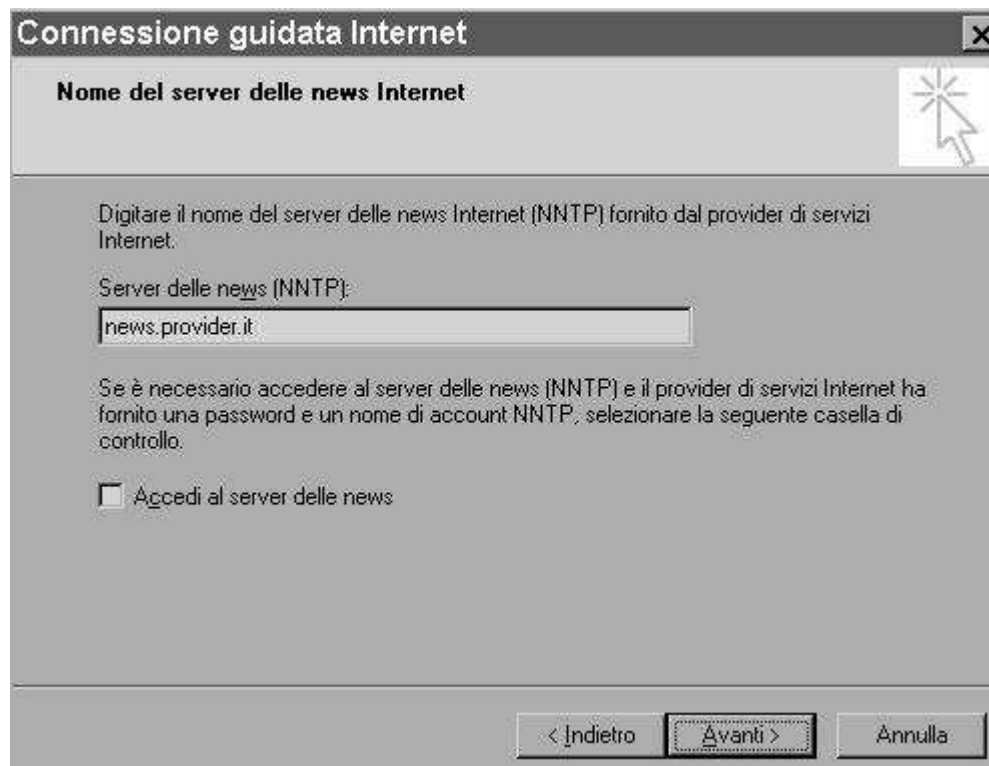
Connessione guidata Internet

Nome del server delle news Internet

Digitare il nome del server delle news Internet (NNTP) fornito dal provider di servizi Internet.

Server delle news (NNTP):

news.provider.it

Se è necessario accedere al server delle news (NNTP) e il provider di servizi Internet ha fornito una password e un nome di account NNTP, selezionare la seguente casella di controllo.

Accedi al server delle news

< Indietro
Avanti >
Annulla